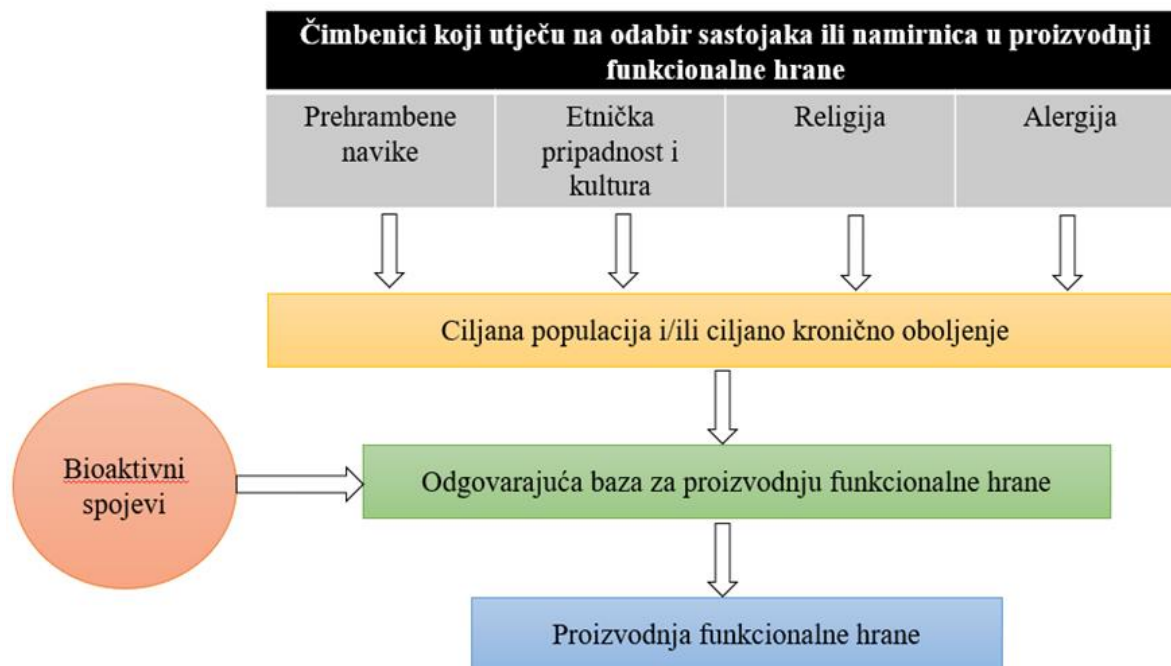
Čimbenici koji utječu na odabir sastojaka ili namirnica u proizvodnji funkcionalne hrane

Prehrambene navike

Etnička pripadnost i kultura

Religija

Alergija

Ciljana populacija i/ili ciljano kronično oboljenje

Bioaktivni spojevi

Odgovarajuća baza za proizvodnju funkcionalne hrane

Proizvodnja funkcionalne hrane